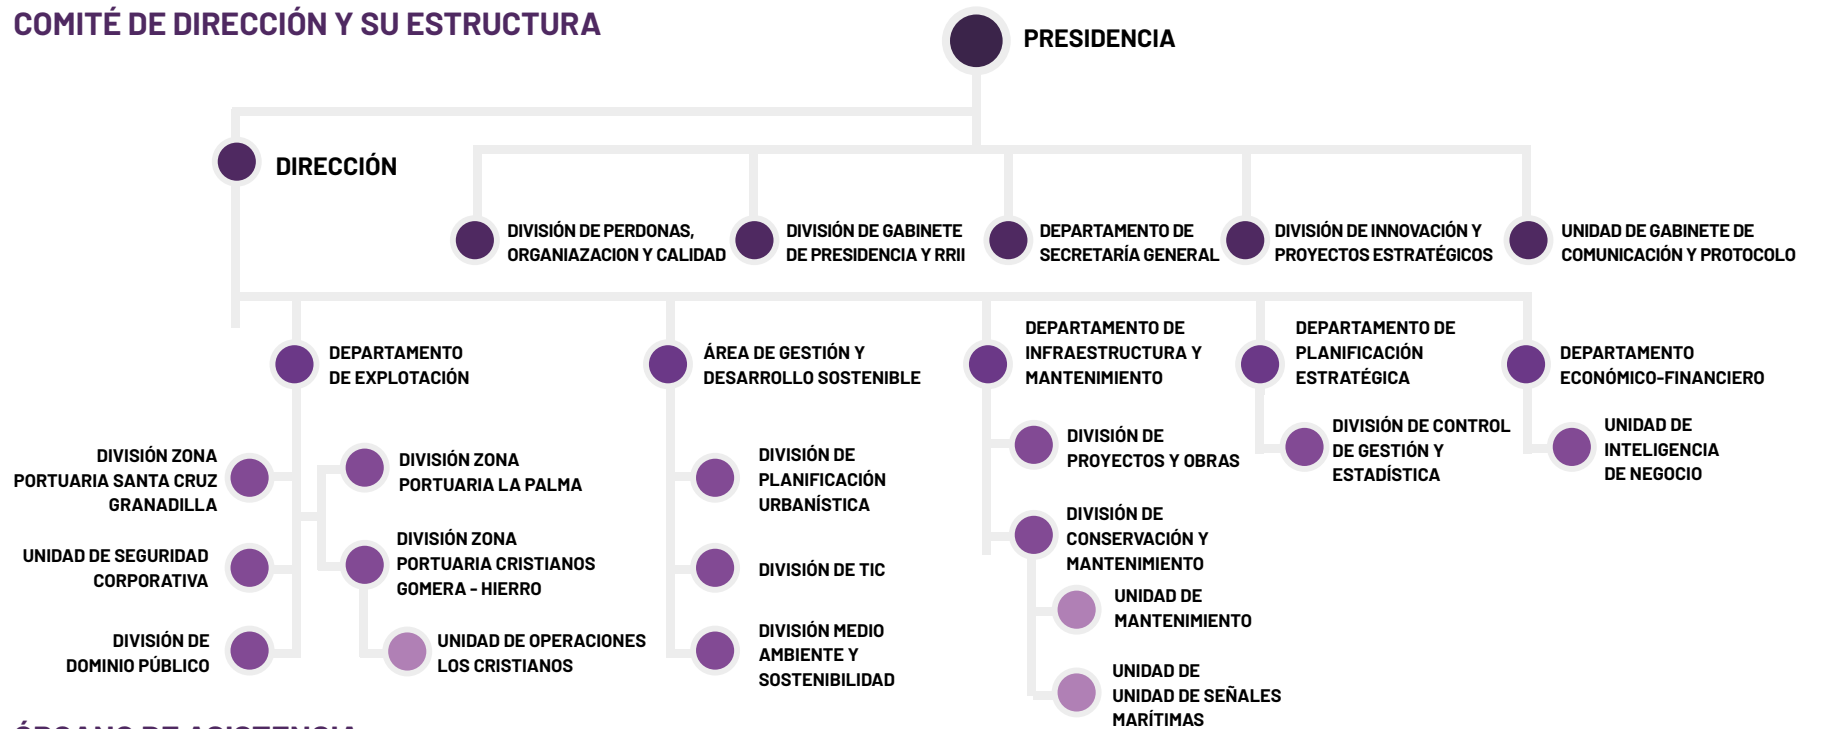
COMITÉ DE DIRECCIÓN Y SU ESTRUCTURA

PRESIDENCIA

DIRECCIÓN

DIVISIÓN DE PERDONAS, ORGANIAZACION Y CALIDAD

DIVISIÓN DE GABINETE DE PRESIDENCIA Y RRII

DEPARTAMENTO DE SECRETARÍA GENERAL

DIVISIÓN DE INNOVACIÓN Y PROYECTOS ESTRATÉGICOS

UNIDAD DE GABINETE DE COMUNICACIÓN Y PROTOCOLO

DEPARTAMENTO DE EXPLOTACIÓN

ÁREA DE GESTIÓN Y DESARROLLO SOSTENIBLE

DEPARTAMENTO DE INFRAESTRUCTURA Y MANTENIMIENTO

DEPARTAMENTO DE PLANIFICACIÓN ESTRATÉGICA

DEPARTAMENTO ECONÓMICO-FINANCIERO

DIVISIÓN ZONA PORTUARIA SANTA CRUZ GRANADILLA

UNIDAD DE SEGURIDAD CORPORATIVA

DIVISIÓN DE DOMINIO PÚBLICO

DIVISIÓN ZONA PORTUARIA LA PALMA

DIVISIÓN ZONA PORTUARIA CRISTIANOS GOMERA - HIERRO

UNIDAD DE OPERACIONES LOS CRISTIANOS

DIVISIÓN DE PLANIFICACIÓN URBANÍSTICA

DIVISIÓN DE TIC

DIVISIÓN MEDIO AMBIENTE Y SOSTENIBILIDAD

DIVISIÓN DE PROYECTOS Y OBRAS

DIVISIÓN DE CONSERVACIÓN Y MANTENIMIENTO

UNIDAD DE MANTENIMIENTO

UNIDAD DE UNIDAD DE SEÑALES MARÍTIMAS

DIVISIÓN DE CONTROL DE GESTIÓN Y ESTADÍSTICA

UNIDAD DE INTELIGENCIA DE NEGOCIO

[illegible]